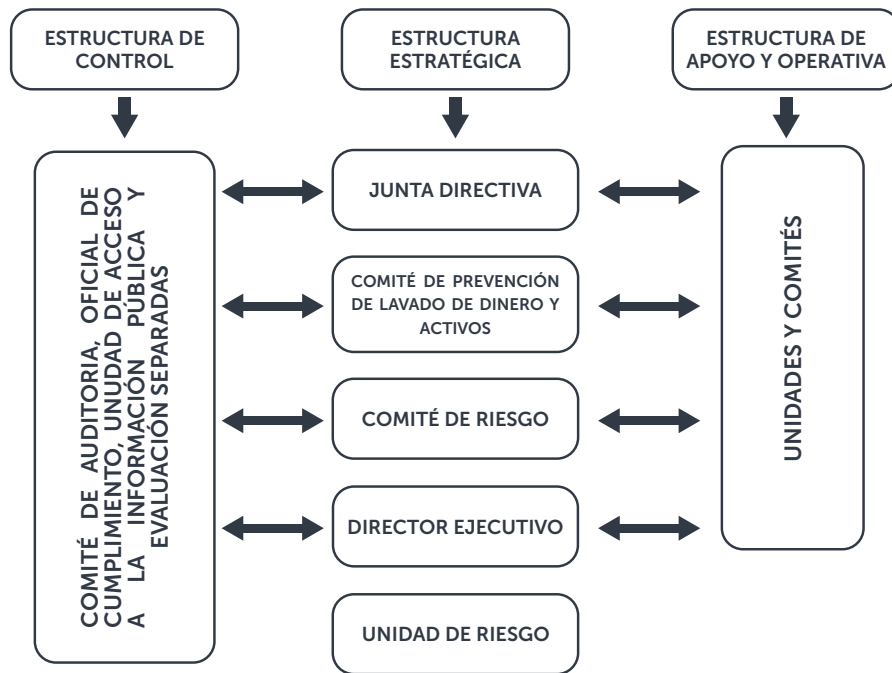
ESTRUCTURA DE CONTROL

ESTRUCTURA ESTRATÉGICA

ESTRUCTURA DE APOYO Y OPERATIVA

COMITÉ DE AUDITORIA, OFICIAL DE CUMPLIMIENTO, UNUDAD DE ACCESO A LA INFORMACIÓN PÚBLICA Y EVALUACIÓN SEPARADAS

JUNTA DIRECTIVA

COMITÉ DE PREVENCIÓN DE LAVADO DE DINERO Y ACTIVOS

COMITÉ DE RIESGO

DIRECTOR EJECUTIVO

UNIDAD DE RIESGO

UNIDADES Y COMITÉS